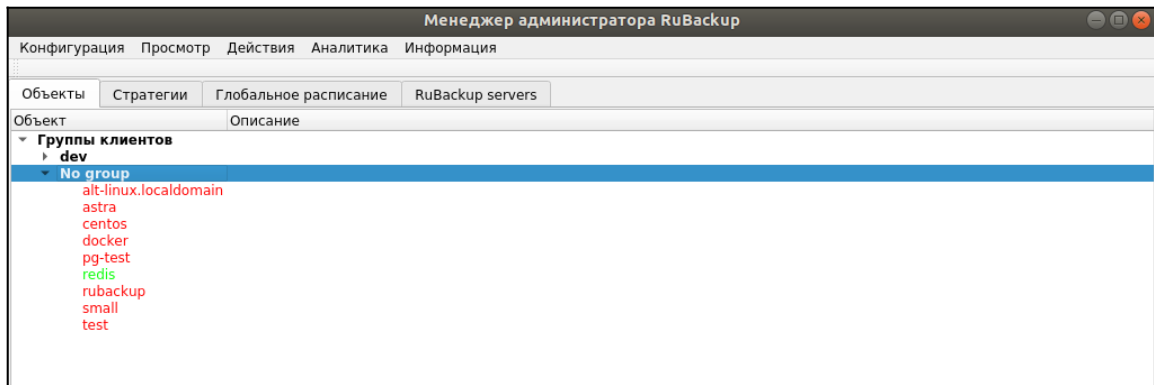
Менеджер администратора RuBackup

Конфигурация Просмотр Действия Аналитика Информация

Объекты | Стратегии | Глобальное расписание | RuBackup servers

| Объект | Описание |
|---|---|
| Группы клиентов | |
| dev | |
| No group | |
| alt-linux.localdomain | |
| astra | |
| centos | |
| docker | |
| pg-test | |
| redis | |
| rubackup | |
| small | |
| test | |